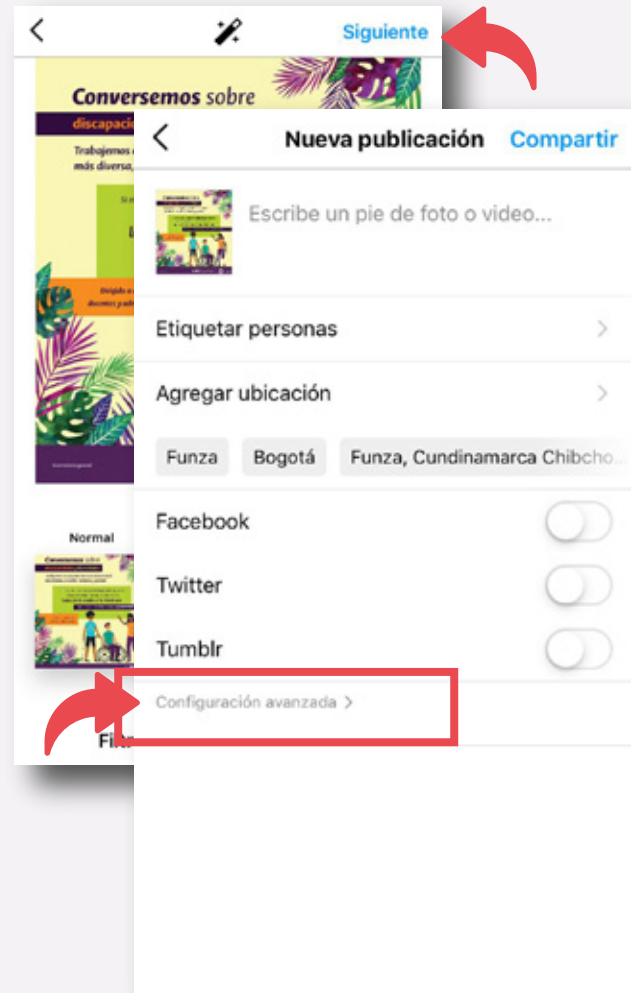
<
Siguiente

Conversemos sobre
discapaci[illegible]
Trabajemos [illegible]
más diversa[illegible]

Normal

Filt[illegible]

<
Nueva publicación
Compartir

Escribe un pie de foto o video...

Etiquetar personas >

Agregar ubicación >

Funza
Bogotá
Funza, Cundinamarca Chibcho...

Facebook

Twitter

Tumblr

Configuración avanzada >